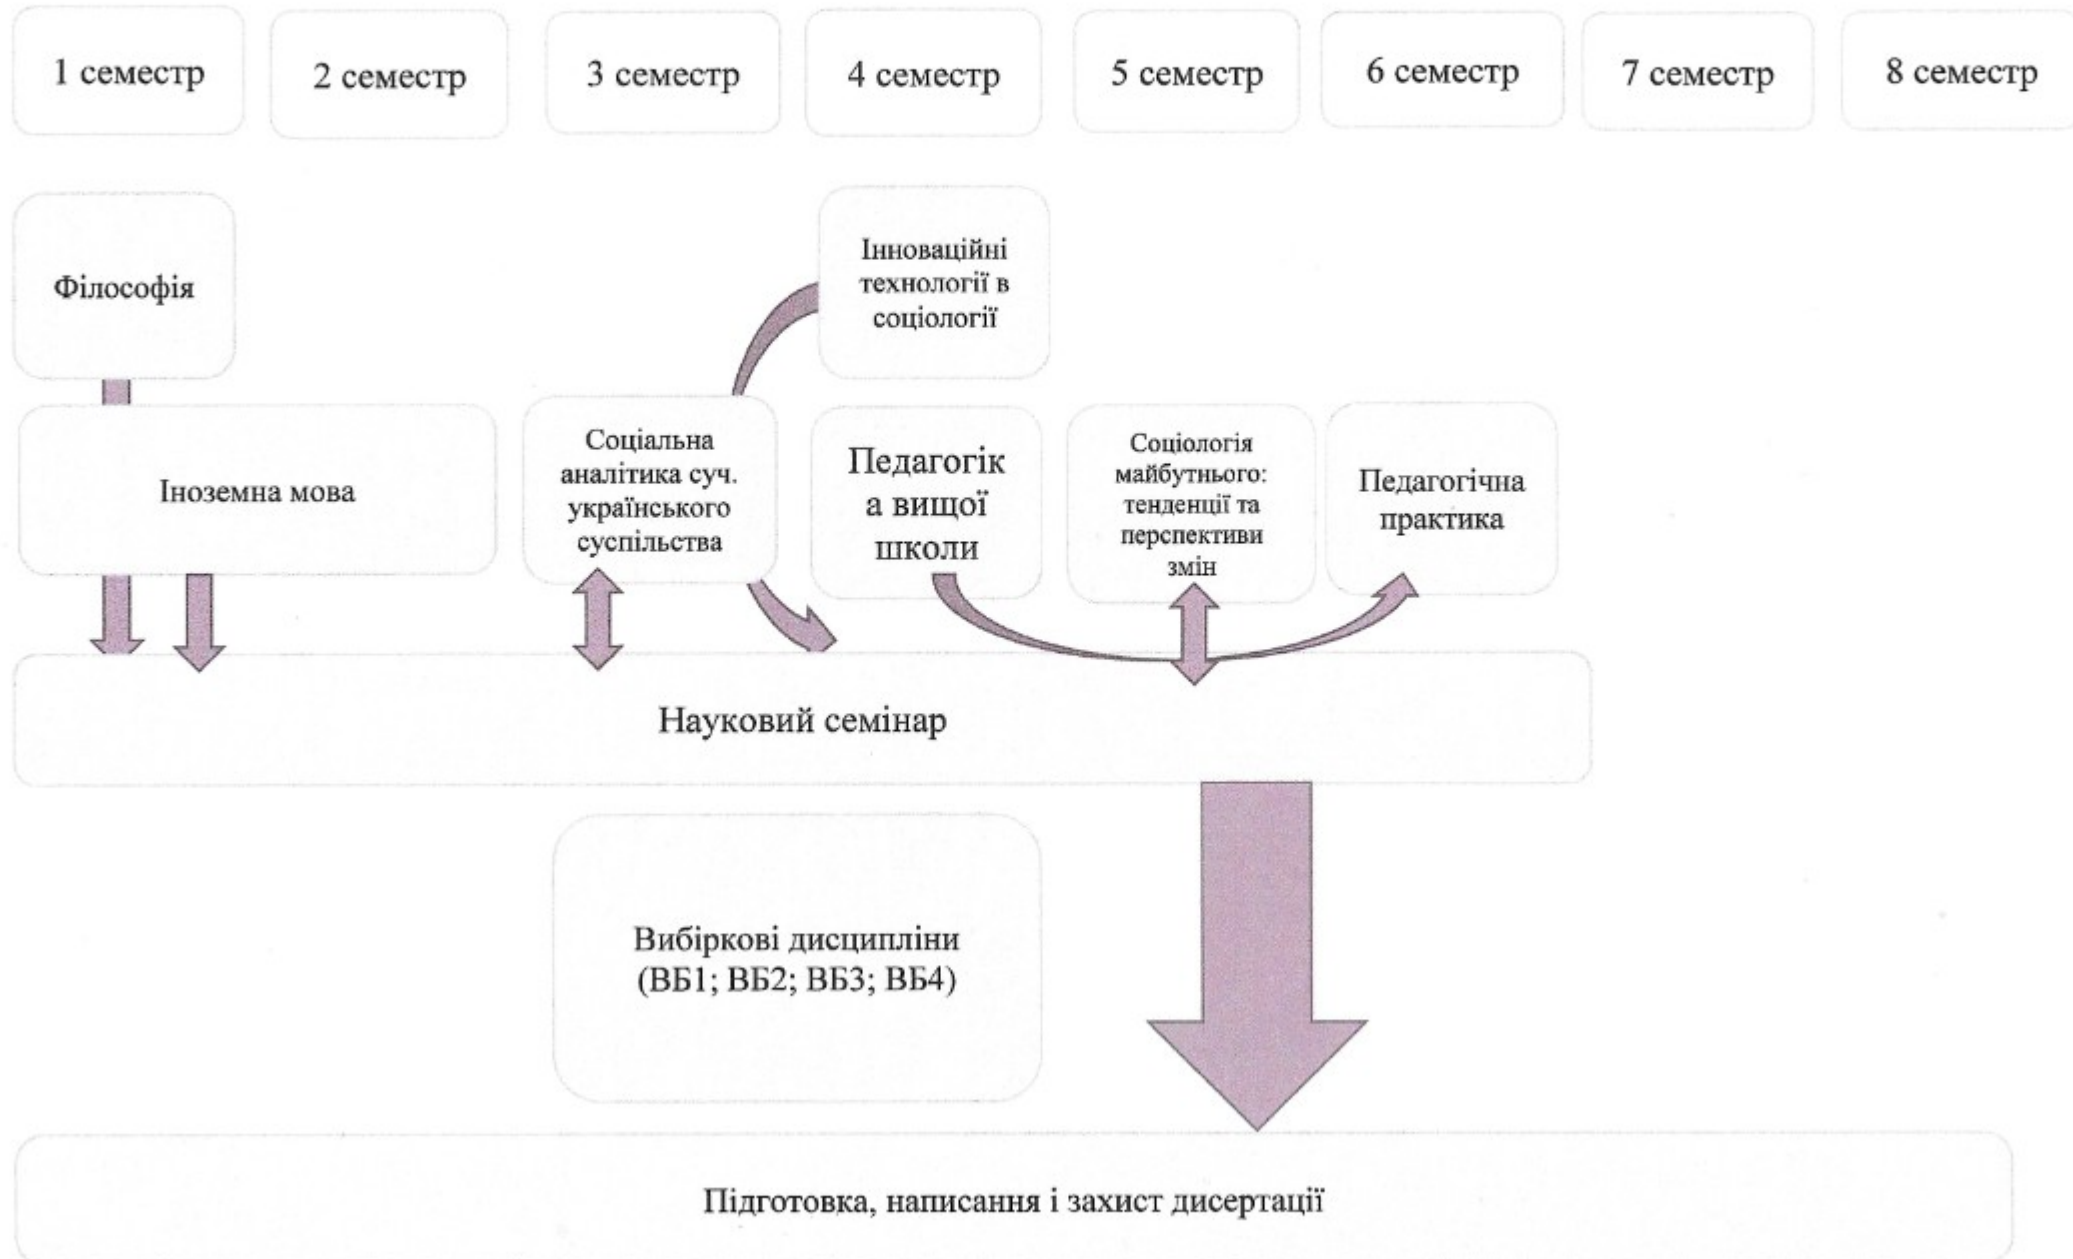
1 семестр

2 семестр

3 семестр

4 семестр

5 семестр

6 семестр

7 семестр

8 семестр

Філософія

Інноваційні технології в соціології

Іноземна мова

Соціальна аналітика суч. українського суспільства

Педагогік а вищої школи

Соціологія майбутнього: тенденції та перспективи змін

Педагогічна практика

Науковий семінар

Вибіркові дисципліни (ВБ1; ВБ2; ВБ3; ВБ4)

Підготовка, написання і захист дисертації